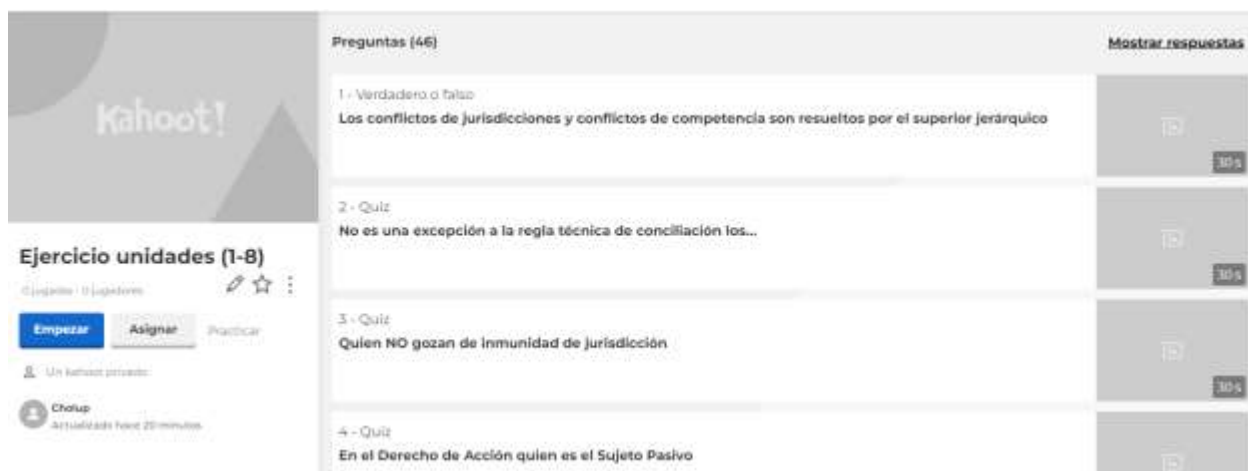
Kahoot!

Ejercicio unidades (1-8)

0 jugadas · 0 jugadores

Empezar
Asignar
Practicar

Un kahoot privado

Cholup
Actualizado hace 20 minutos

Preguntas (46)

Mostrar respuestas

1 - Verdadero o falso
Los conflictos de jurisdicciones y conflictos de competencia son resueltos por el superior jerárquico
30 s

2 - Quiz
No es una excepción a la regla técnica de conciliación los...
30 s

3 - Quiz
Quien NO gozan de inmunidad de jurisdicción
30 s

4 - Quiz
En el Derecho de Acción quien es el Sujeto Pasivo